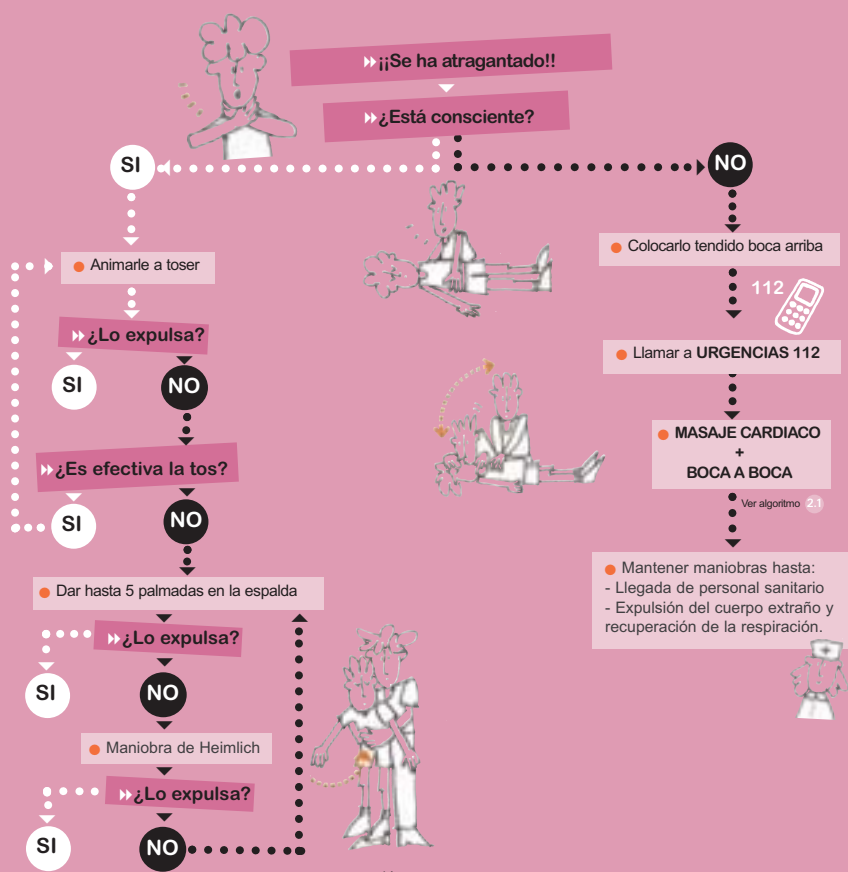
¡¡Se ha atragantado!!

¿Está consciente?

SI

NO

Animarle a toser

¿Lo expulsa?

SI

NO

¿Es efectiva la tos?

SI

NO

Dar hasta 5 palmadas en la espalda

¿Lo expulsa?

SI

NO

Maniobra de Heimlich

¿Lo expulsa?

SI

NO

Colocarlo tendido boca arriba

112

Llamar a URGENCIAS 112

MASAJE CARDIACO
+
BOCA A BOCA

Ver algoritmo 2.1

Mantener maniobras hasta:
- Llegada de personal sanitario
- Expulsión del cuerpo extraño y recuperación de la respiración.